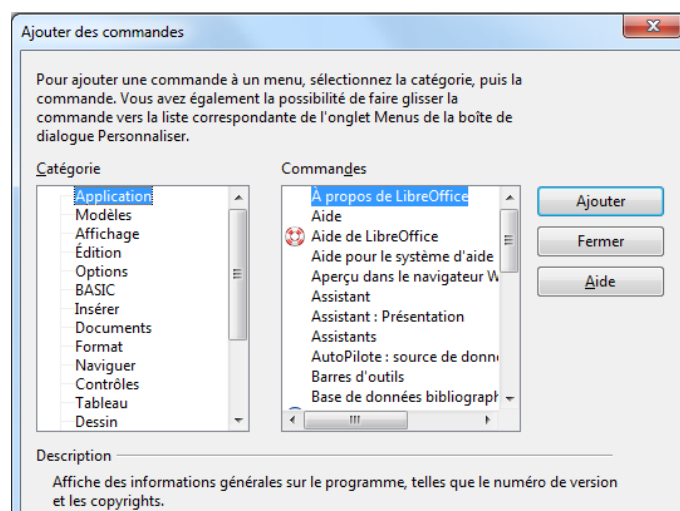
Ajouter des commandes

Pour ajouter une commande à un menu, sélectionnez la catégorie, puis la commande. Vous avez également la possibilité de faire glisser la commande vers la liste correspondante de l'onglet Menus de la boîte de dialogue Personnaliser.

Catégorie

Application
Modèles
Affichage
Édition
Options
BASIC
Insérer
Documents
Format
Naviguer
Contrôles
Tableau
Dessin

Commandes

À propos de LibreOffice
Aide
Aide de LibreOffice
Aide pour le système d'aide
Aperçu dans le navigateur W
Assistant
Assistant : Présentation
Assistants
AutoPilote : source de donn
Barres d'outils
Base de données bibliograph

Ajouter
Fermer
Aide

Description

Affiche des informations générales sur le programme, telles que le numéro de version et les copyrights.